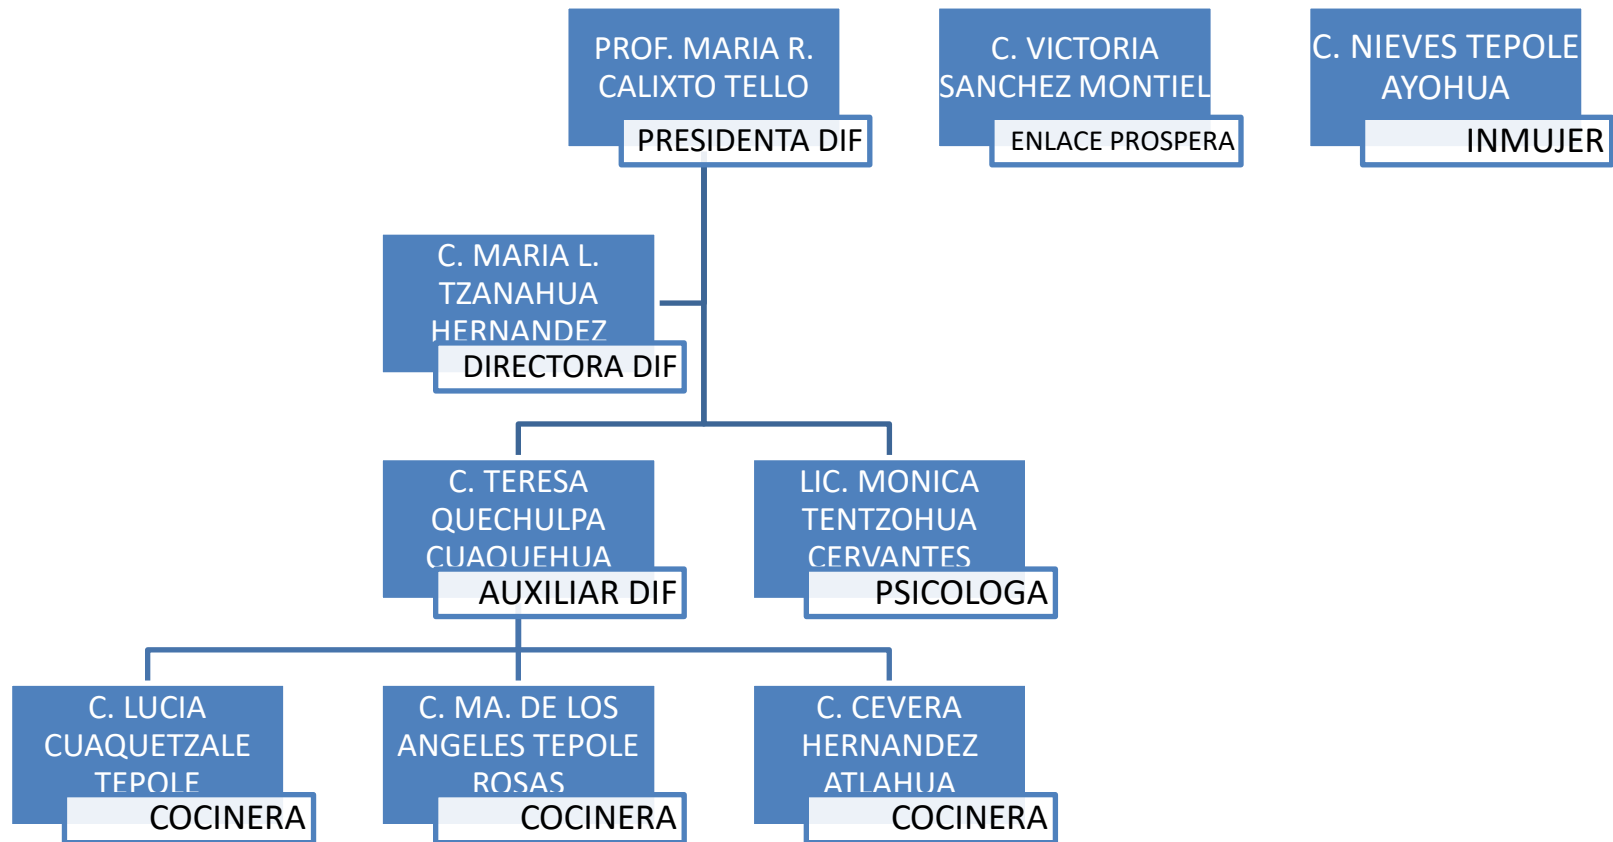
PROF. MARIA R. CALIXTO TELLO
PRESIDENTA DIF

C. VICTORIA SANCHEZ MONTIEL
ENLACE PROSPERA

C. NIEVES TEPOLE AYOHUA
INMUJER

C. MARIA L. TZANAHUA HERNANDEZ
DIRECTORA DIF

C. TERESA QUECHULPA CUAQUEHUA
AUXILIAR DIF

LIC. MONICA TENTZOHUA CERVANTES
PSICOLOGA

C. LUCIA CUAQUETZALE TEPOLE
COCINERA

C. MA. DE LOS ANGELES TEPOLE ROSAS
COCINERA

C. CEVERA HERNANDEZ ATLAHUA
COCINERA